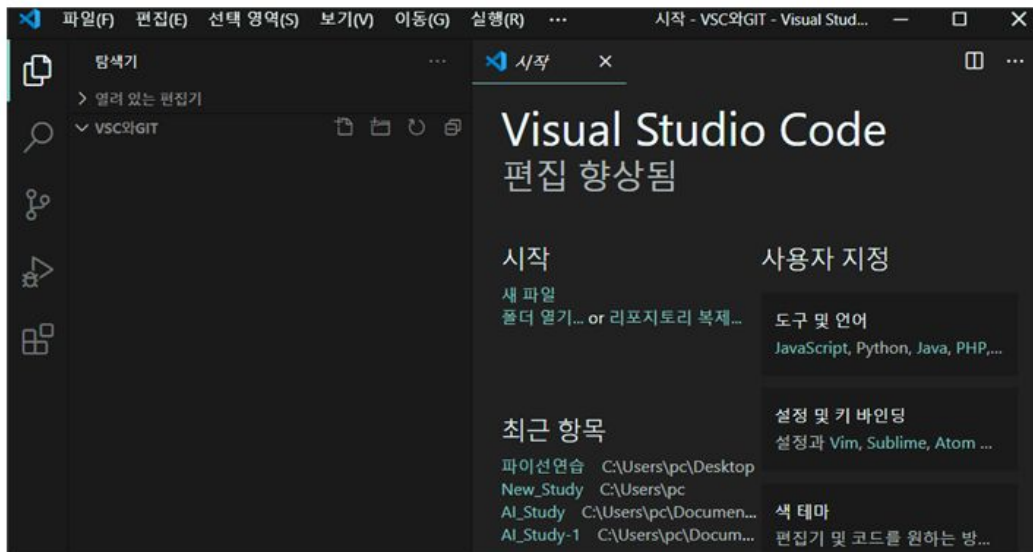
파일(F) 편집(E) 선택 영역(S) 보기(V) 이동(G) 실행(R) ··· 시작 - VSC와GIT - Visual Stud...

탐색기 ···

> 열려 있는 편집기

∨ VSC와GIT

시작 ×

Visual Studio Code
편집 향상됨

시작

새 파일
폴더 열기... or 리포지토리 복제...

최근 항목

파이선연습 C:\Users\pc\Desktop
New_Study C:\Users\pc
AI_Study C:\Users\pc\Documen...
AI_Study-1 C:\Users\pc\Docum...

사용자 지정

도구 및 언어
JavaScript, Python, Java, PHP,...

설정 및 키 바인딩
설정과 Vim, Sublime, Atom ...

색 테마
편집기 및 코드를 원하는 방...